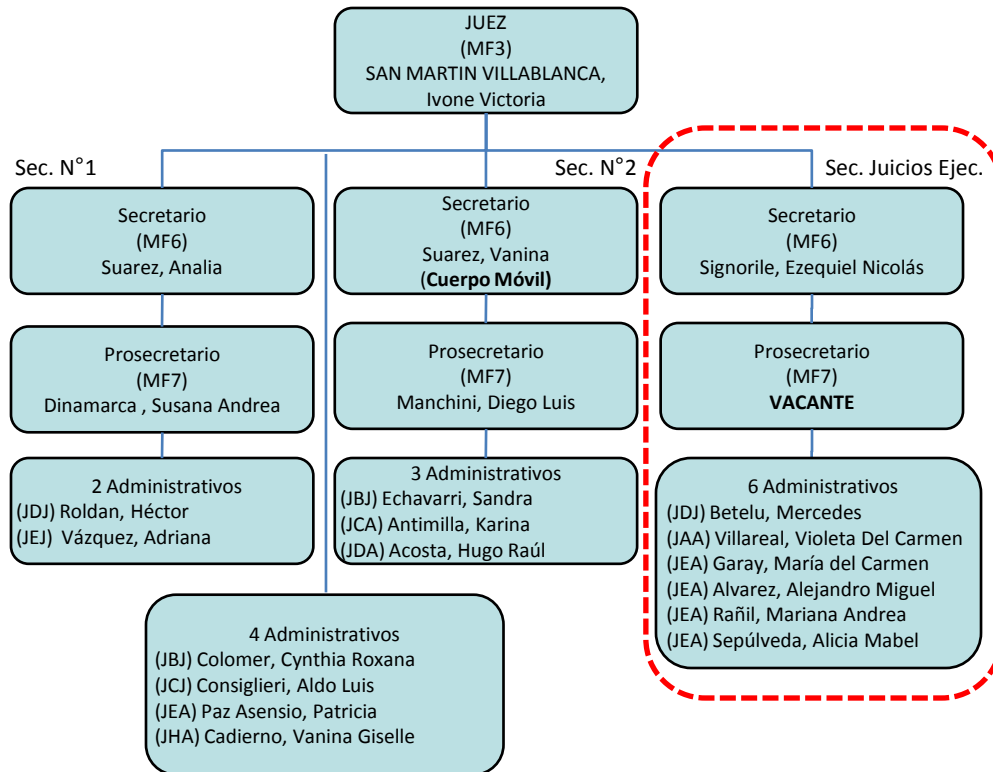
JUEZ
(MF3)
SAN MARTIN VILLABLANCA,
Ivone Victoria

Sec. N°1

Secretario
(MF6)
Suarez, Analia

Prosecretario
(MF7)
Dinamarca , Susana Andrea

2 Administrativos
(JDJ) Roldan, Héctor
(JEJ) Vázquez, Adriana

Sec. N°2

Secretario
(MF6)
Suarez, Vanina
(Cuerpo Móvil)

Prosecretario
(MF7)
Manchini, Diego Luis

3 Administrativos
(JBJ) Echavarri, Sandra
(JCA) Antimilla, Karina
(JDA) Acosta, Hugo Raúl

Sec. Juicios Ejec.

Secretario
(MF6)
Signorile, Ezequiel Nicolás

Prosecretario
(MF7)
VACANTE

6 Administrativos
(JDJ) Betelu, Mercedes
(JAA) Villareal, Violeta Del Carmen
(JEA) Garay, María del Carmen
(JEA) Alvarez, Alejandro Miguel
(JEA) Rañil, Mariana Andrea
(JEA) Sepúlveda, Alicia Mabel

4 Administrativos
(JBJ) Colomer, Cynthia Roxana
(JCJ) Consiglieri, Aldo Luis
(JEA) Paz Asensio, Patricia
(JHA) Cadierno, Vanina Giselle